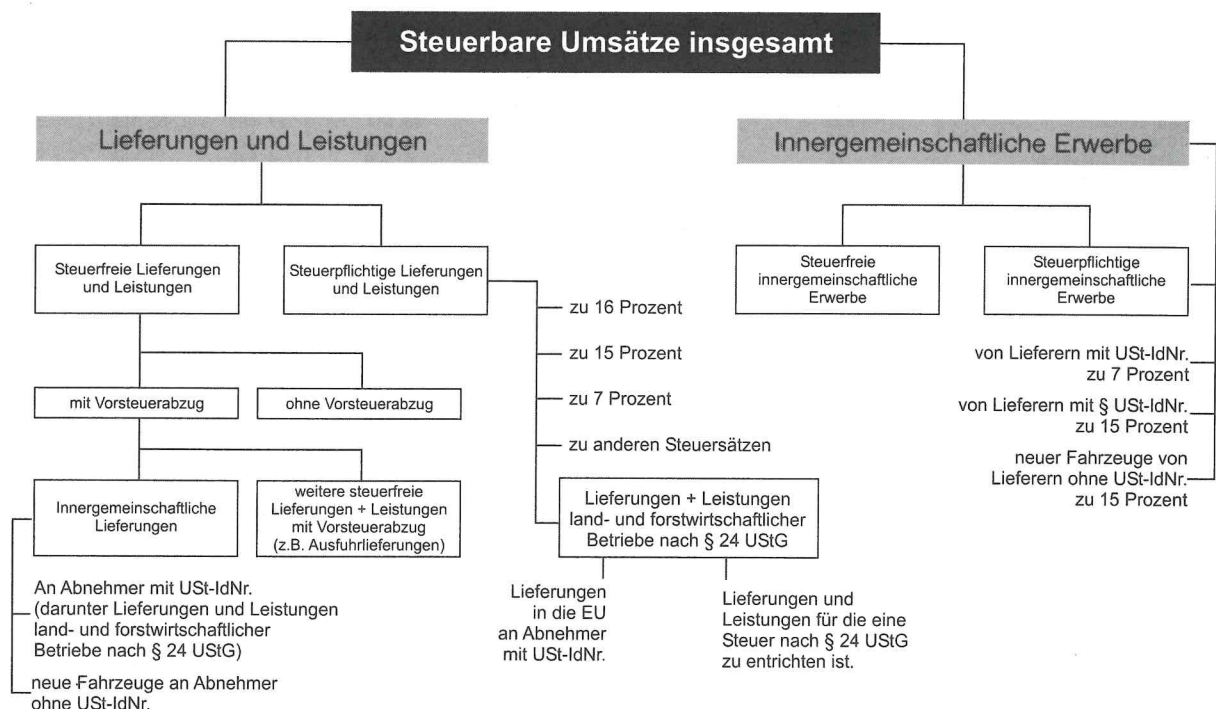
Steuerbare Umsätze insgesamt

Lieferungen und Leistungen

Innergemeinschaftliche Erwerbe

Steuerfreie Lieferungen und Leistungen

Steuerpflichtige Lieferungen und Leistungen

zu 16 Prozent

zu 15 Prozent

zu 7 Prozent

zu anderen Steuersätzen

mit Vorsteuerabzug

ohne Vorsteuerabzug

Innergemeinschaftliche Lieferungen

weitere steuerfreie Lieferungen + Leistungen mit Vorsteuerabzug (z.B. Ausfuhrlieferungen)

Lieferungen + Leistungen land- und forstwirtschaftlicher Betriebe nach § 24 UStG

An Abnehmer mit USt-IdNr. (darunter Lieferungen und Leistungen land- und forstwirtschaftlicher Betriebe nach § 24 UStG)

neue Fahrzeuge an Abnehmer ohne USt-IdNr.

Lieferungen in die EU an Abnehmer mit USt-IdNr.

Lieferungen und Leistungen für die eine Steuer nach § 24 UStG zu entrichten ist.

Steuerfreie innergemeinschaftliche Erwerbe

Steuerpflichtige innergemeinschaftliche Erwerbe

von Lieferern mit USt-IdNr. zu 7 Prozent

von Lieferern mit § USt-IdNr. zu 15 Prozent

neuer Fahrzeuge von Lieferern ohne USt-IdNr. zu 15 Prozent